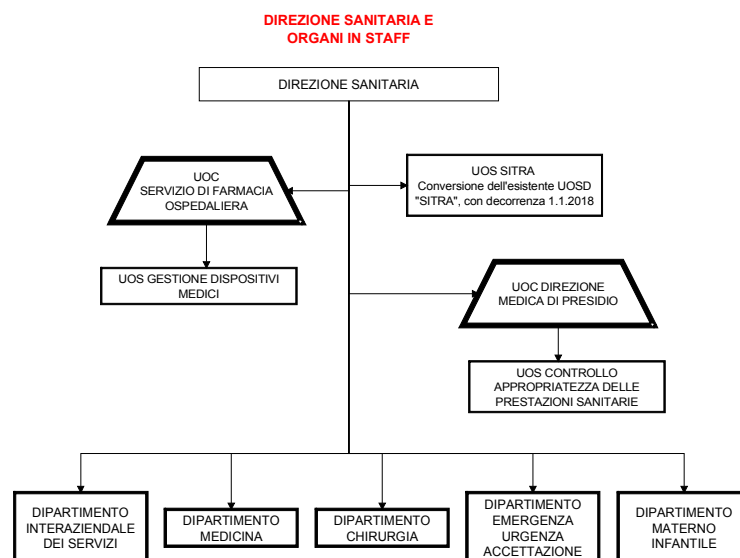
DIREZIONE SANITARIA E
ORGANI IN STAFF

DIREZIONE SANITARIA

UOC
SERVIZIO DI FARMACIA
OSPEDALIERA

UOS SITRA
Conversione dell'esistente UOSD "SITRA", con decorrenza 1.1.2018

UOS GESTIONE DISPOSITIVI MEDICI

UOC DIREZIONE MEDICA DI PRESIDIO

UOS CONTROLLO APPROPRIATEZZA DELLE PRESTAZIONI SANITARIE

DIPARTIMENTO INTERAZIENDALE DEI SERVIZI

DIPARTIMENTO MEDICINA

DIPARTIMENTO CHIRURGIA

DIPARTIMENTO EMERGENZA URGENZA ACCETTAZIONE

DIPARTIMENTO MATERNO INFANTILE